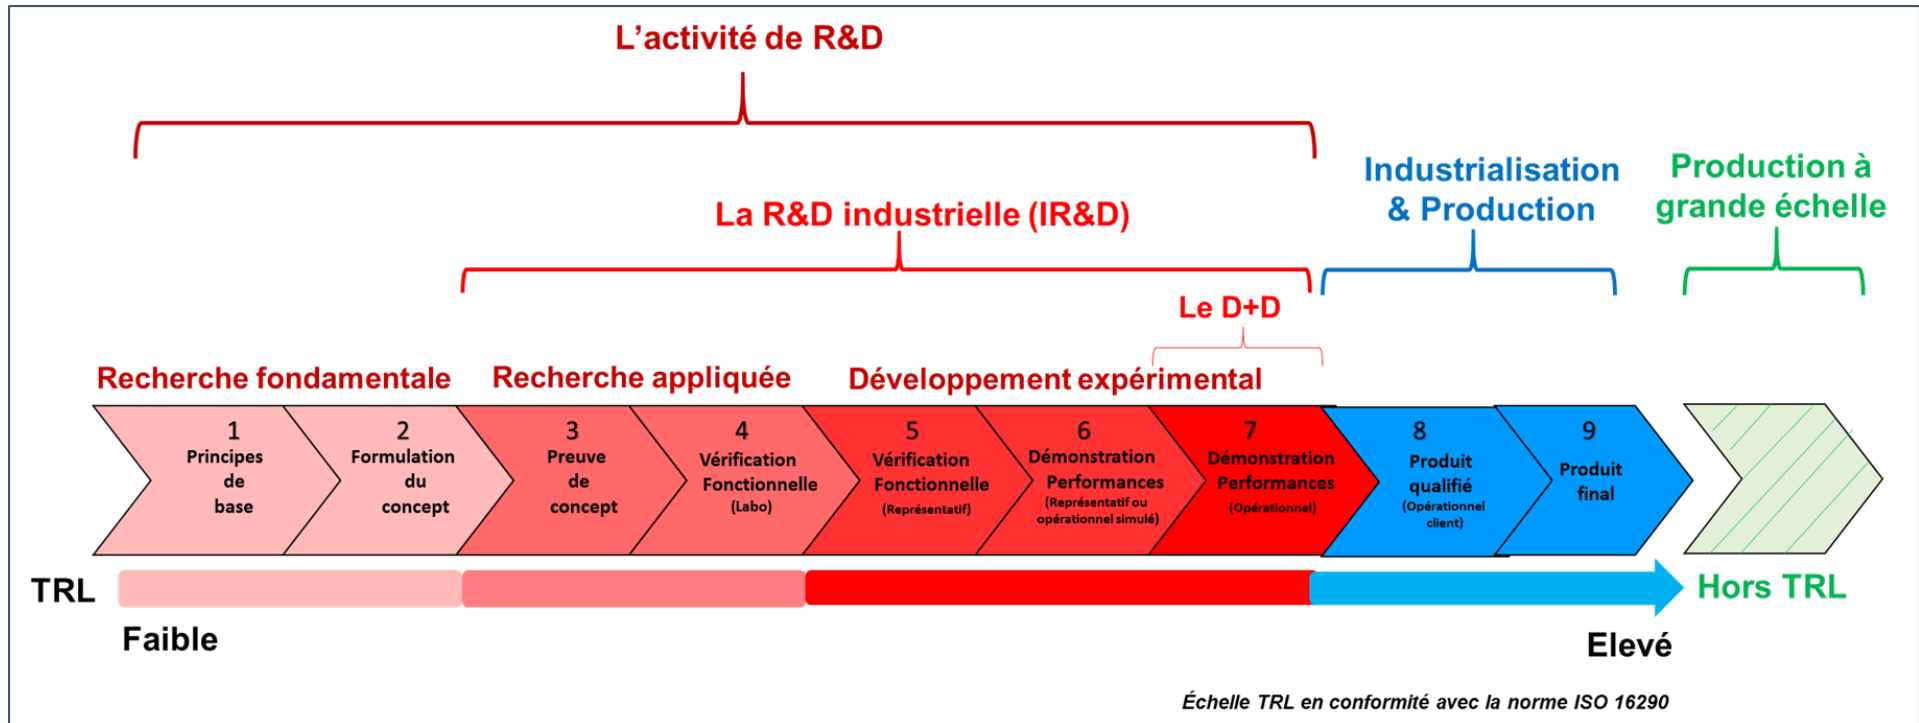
L'activité de R&D

La R&D industrielle (IR&D)

Industrialisation & Production

Production à grande échelle

Le D+D

Recherche fondamentale

Recherche appliquée

Développement expérimental

1 Principes de base

2 Formulation du concept

3 Preuve de concept

4 Vérification Fonctionnelle (Labo)

5 Vérification Fonctionnelle (Représentatif)

6 Démonstration Performances (Représentatif ou opérationnel simulé)

7 Démonstration Performances (Opérationnel)

8 Produit qualifié (Opérationnel client)

9 Produit final

TRL

Hors TRL

Faible

Elevé

Échelle TRL en conformité avec la norme ISO 16290